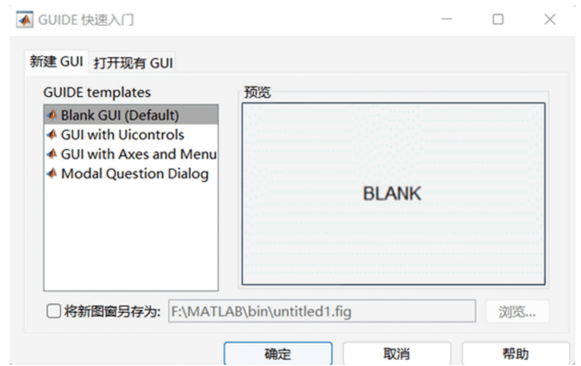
GUIDE 快速入门

新建 GUI
打开现有 GUI

GUIDE templates
Blank GUI (Default)
GUI with Uicontrols
GUI with Axes and Menu
Modal Question Dialog

预览

BLANK

将新图窗另存为: F:\MATLAB\bin\untitled1.fig
浏览...

确定
取消
帮助